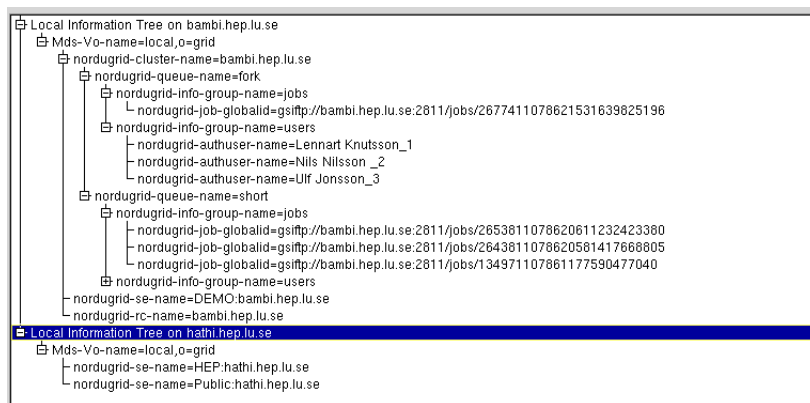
Local Information Tree on bambi.hep.lu.se
Mds-Vo-name=local,o=grid
nordugrid-cluster-name=bambi.hep.lu.se
nordugrid-queue-name=fork
nordugrid-info-group-name=jobs
nordugrid-job-globalid=gsiftp://bambi.hep.lu.se:2811/jobs/267741107862153163982519​6
nordugrid-info-group-name=users
nordugrid-authuser-name=Lennart Knutsson_1
nordugrid-authuser-name=Nils Nilsson _2
nordugrid-authuser-name=Ulf Jonsson_3
nordugrid-queue-name=short
nordugrid-info-group-name=jobs
nordugrid-job-globalid=gsiftp://bambi.hep.lu.se:2811/jobs/26538110786206112324233​80
nordugrid-job-globalid=gsiftp://bambi.hep.lu.se:2811/jobs/26438110786205814176688​05
nordugrid-job-globalid=gsiftp://bambi.hep.lu.se:2811/jobs/13497110786117759047704​0
nordugrid-info-group-name=users
nordugrid-se-name=DEMO:bambi.hep.lu.se
nordugrid-rc-name=bambi.hep.lu.se
Local Information Tree on hathi.hep.lu.se
Mds-Vo-name=local,o=grid
nordugrid-se-name=HEP:hathi.hep.lu.se
nordugrid-se-name=Public:hathi.hep.lu.se